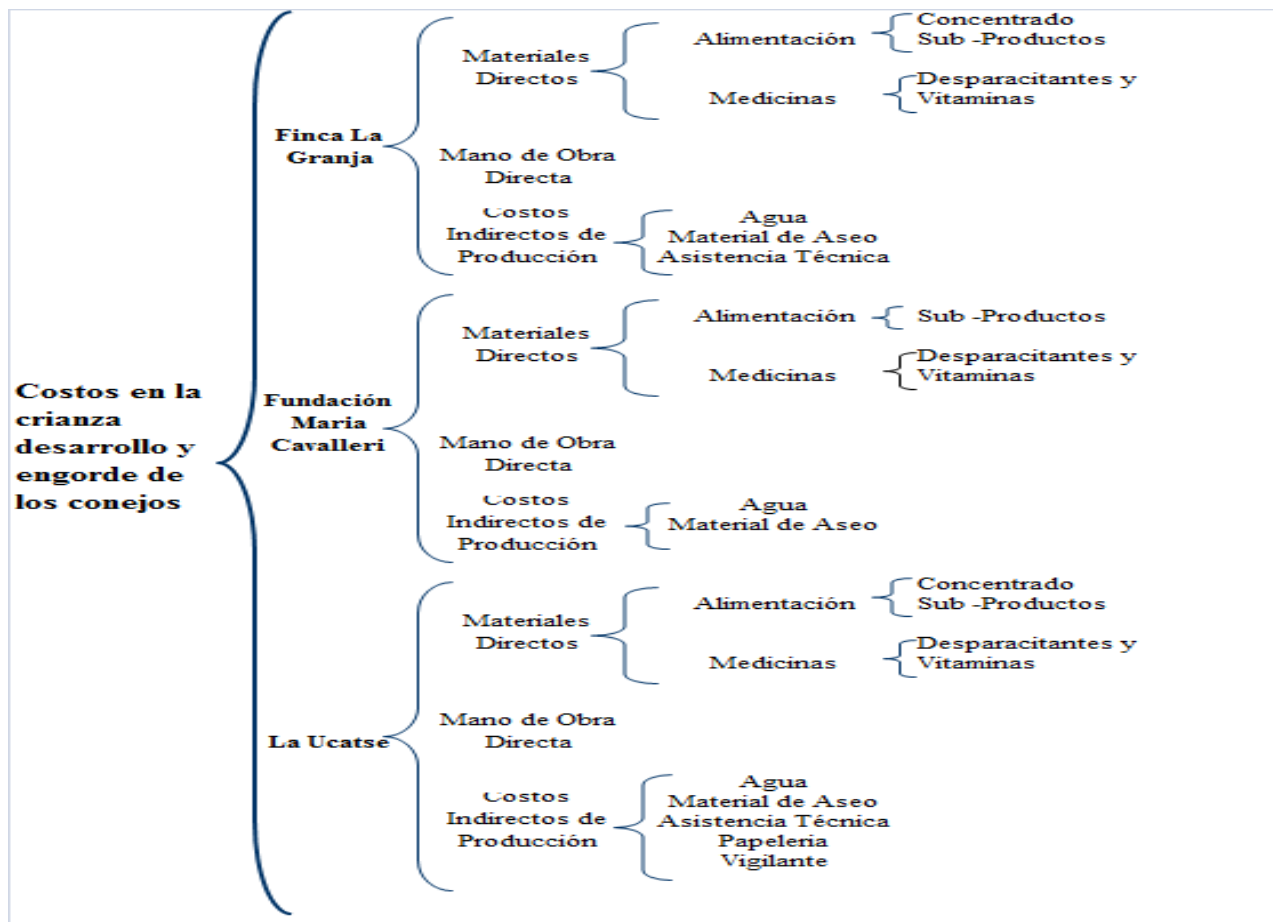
Costos en la crianza desarrollo y engorde de los conejos

Finca La Granja

Materiales Directos

Alimentación

Concentrado
Sub -Productos

Medicinas

Desparacitantes y Vitaminas

Mano de Obra Directa

Costos Indirectos de Producción

Agua
Material de Aseo
Asistencia Técnica

Fundación Maria Cavalleri

Materiales Directos

Alimentación

Sub -Productos

Medicinas

Desparacitantes y Vitaminas

Mano de Obra Directa

Costos Indirectos de Producción

Agua
Material de Aseo

La Ucatse

Materiales Directos

Alimentación

Concentrado
Sub -Productos

Medicinas

Desparacitantes y Vitaminas

Mano de Obra Directa

Costos Indirectos de Producción

Agua
Material de Aseo
Asistencia Técnica
Papeleria
Vigilante